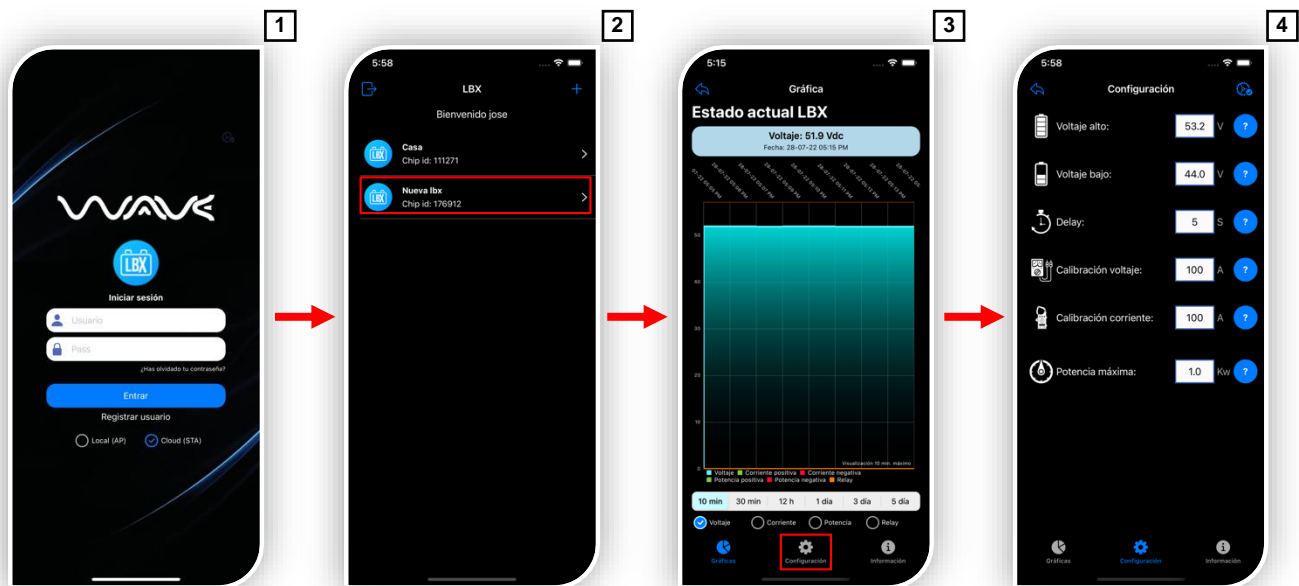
1

WAVE

LBX

Iniciar sesión

Usuario

Pass

¿Has olvidado tu contraseña?

Entrar

Registrar usuario

Local (AP) Cloud (STA)

2

5:58

LBX

Bienvenido jose

Casa
Chip id: 111271

Nueva lbx
Chip id: 176912

3

5:15

Gráfica

Estado actual LBX

Voltaje: 51.9 Vdc
Fecha: 28-07-22 05:15 PM

50
40
30
20
10
0

Visualización 10 min. máximo

Voltaje Corriente positiva Corriente negativa Potencia positiva Potencia negativa Relay

10 min | 30 min | 12 h | 1 día | 3 día | 5 día

Voltaje Corriente Potencia Relay

Gráficas Configuración Información

4

5:58

Configuración

Voltaje alto: 53.2 V ?

Voltaje bajo: 44.0 V ?

Delay: 5 S ?

Calibración voltaje: 100 A ?

Calibración corriente: 100 A ?

Potencia máxima: 1.0 Kw ?

Gráficas Configuración Información